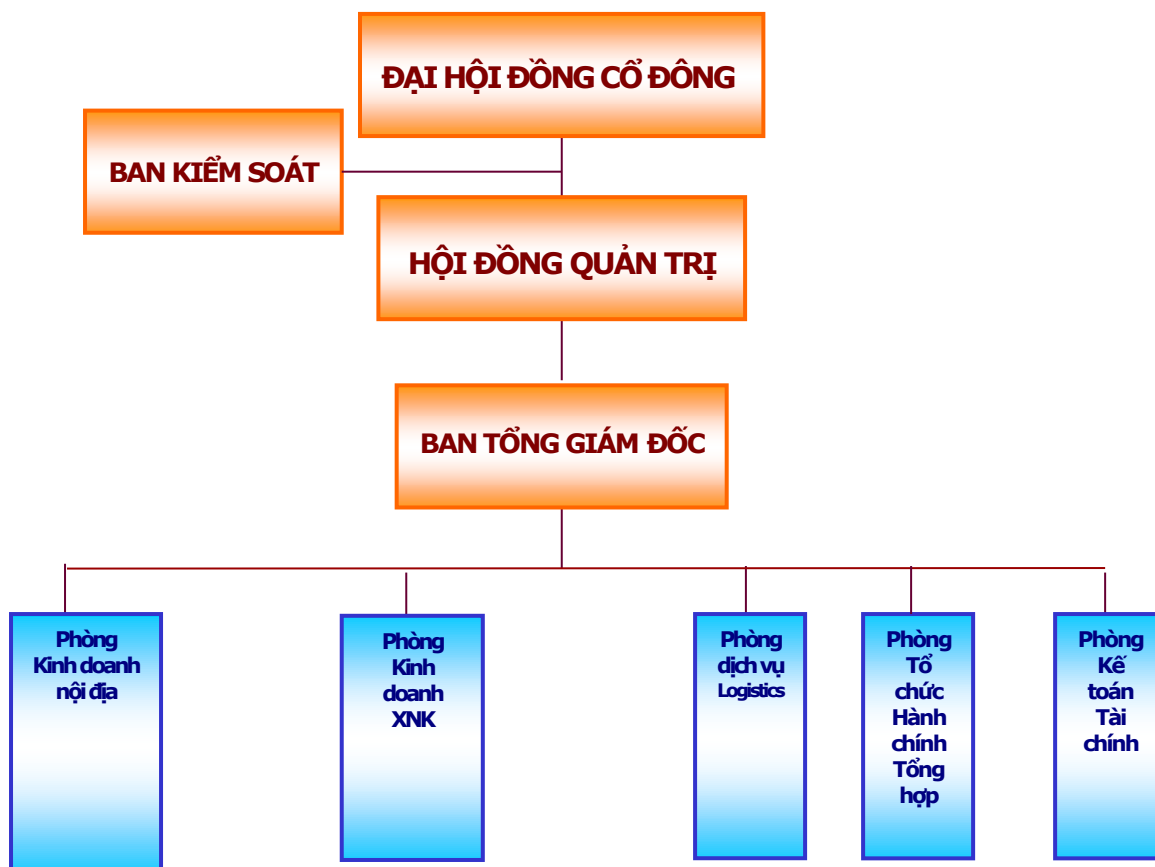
ĐẠI HỘI ĐỒNG CỔ ĐÔNG

BAN KIỂM SOÁT

HỘI ĐỒNG QUẢN TRỊ

BAN TỔNG GIÁM ĐỐC

Phòng Kinh doanh nội địa

Phòng Kinh doanh XNK

Phòng dịch vụ Logistics

Phòng Tổ chức Hành chính Tổng hợp

Phòng Kế toán Tài chính